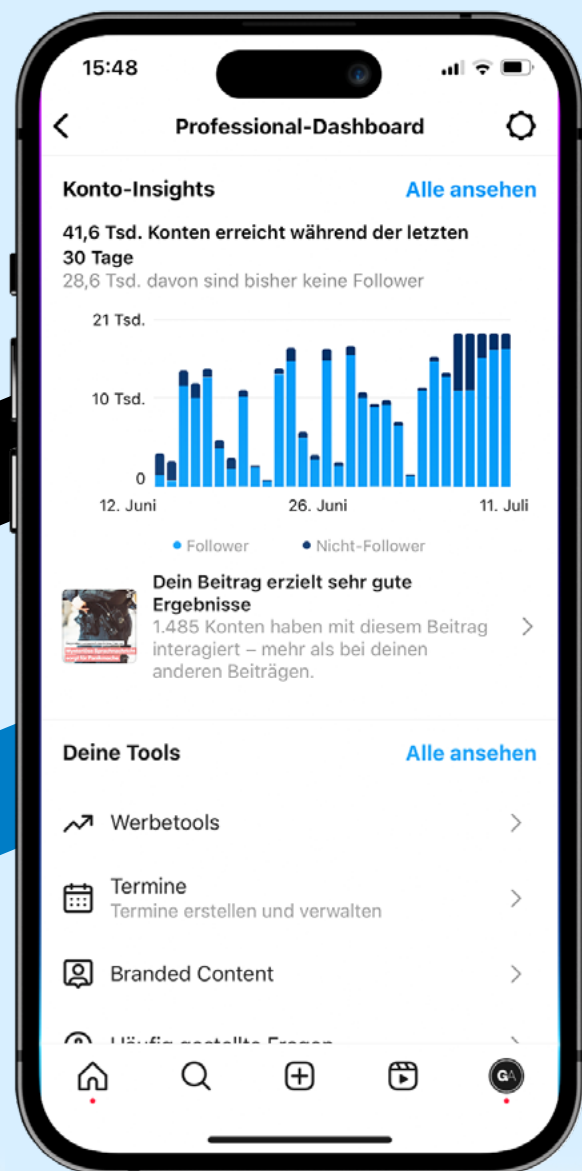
15:48

Professional-Dashboard

Konto-Insights
Alle ansehen

41,6 Tsd. Konten erreicht während der letzten 30 Tage
28,6 Tsd. davon sind bisher keine Follower

21 Tsd.
10 Tsd.
0
12. Juni
26. Juni
11. Juli

• Follower • Nicht-Follower

Dein Beitrag erzielt sehr gute Ergebnisse
1.485 Konten haben mit diesem Beitrag interagiert – mehr als bei deinen anderen Beiträgen.

Deine Tools
Alle ansehen

Werbetools

Termine
Termine erstellen und verwalten

Branded Content

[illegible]

GA